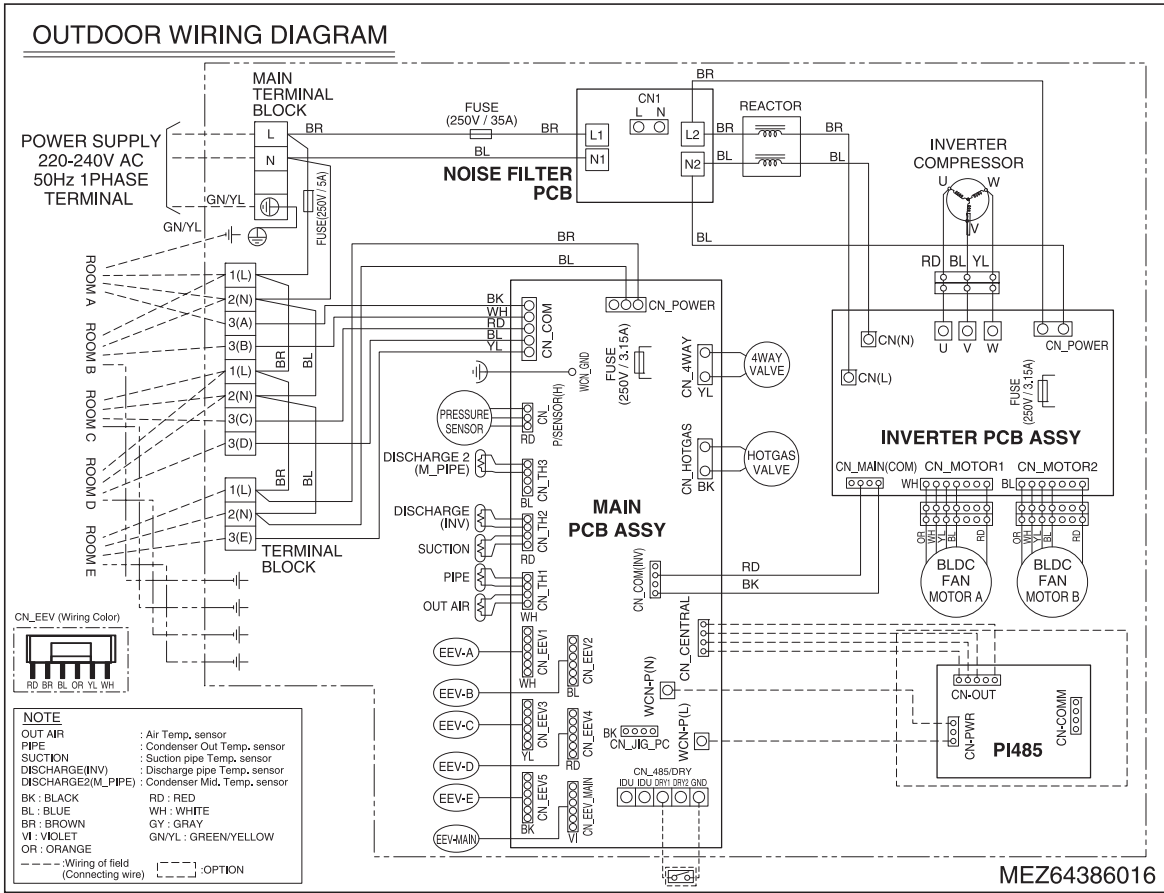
OUTDOOR WIRING DIAGRAM

MAIN TERMINAL BLOCK

POWER SUPPLY 220-240V AC 50Hz 1PHASE TERMINAL

L
N
BR
BL
GN/YL
GN/YL
FUSE(250V / 5A)

FUSE (250V / 35A)
BR
BR
CN1
L N
L1
N1
L2
N2
BR
BL
NOISE FILTER PCB
REACTOR
BR
BL
BR
BL
INVERTER COMPRESSOR
U
W
V
RD BL YL

ROOM A
ROOM B
ROOM C
ROOM D
ROOM E

1(L)
2(N)
3(A)
3(B)
1(L)
2(N)
3(C)
3(D)
1(L)
2(N)
3(E)
BR
BL
BR
BL
TERMINAL BLOCK

BR
BL
BK
WH
RD
BL
YL
CN_COM
CN_POWER
WCN_GND
FUSE (250V / 3.15A)
CN_4WAY
YL
4WAY VALVE
PRESSURE SENSOR
CN_P/SENSOR(H)
RD
CN_HOTGAS
BK
HOTGAS VALVE
DISCHARGE 2 (M_PIPE)
CN_TH3
BL
DISCHARGE (INV)
CN_TH2
SUCTION
RD
PIPE
CN_TH1
OUT AIR
MAIN PCB ASSY
CN_COM(INV)
RD
BK
CN_CENTRAL

CN(N)
CN(L)
U
V
W
CN_POWER
FUSE (250V / 3.15A)
INVERTER PCB ASSY
CN_MAIN(COM)
CN_MOTOR1
CN_MOTOR2
WH
BL
OR WH YL BL RD
OR WH YL BL RD
BLDC FAN MOTOR A
BLDC FAN MOTOR B

CN_EEV (Wiring Color)
RD BR BL OR YL WH

EEV-A
EEV-B
EEV-C
EEV-D
EEV-E
EEV-MAIN
CN_EEV1
WH
CN_EEV2
BL
CN_EEV3
YL
CN_EEV4
RD
CN_EEV5
BK
CN_EEV_MAIN
VI
BK
CN_JIG_PC
WCN-P(N)
WCN-P(L)
CN_485/DRY
IDU IDU DRY1 DRY2 GND

CN-OUT
CN-PWR
CN-COMM
PI485

NOTE
OUT AIR : Air Temp. sensor
PIPE : Condenser Out Temp. sensor
SUCTION : Suction pipe Temp. sensor
DISCHARGE(INV) : Discharge pipe Temp. sensor
DISCHARGE2(M_PIPE) : Condenser Mid. Temp. sensor
BK : BLACK RD : RED
BL : BLUE WH : WHITE
BR : BROWN GY : GRAY
VI : VIOLET GN/YL : GREEN/YELLOW
OR : ORANGE
:Wiring of field (Connecting wire)
:OPTION

MEZ64386016